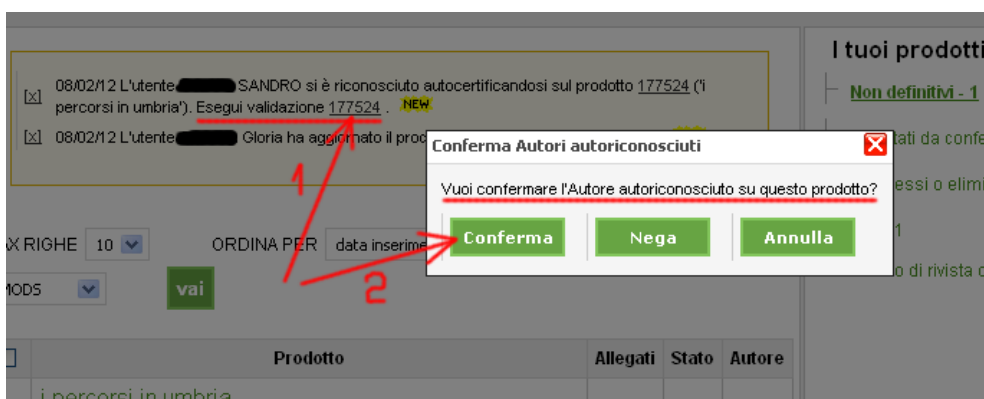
[x] 08/02/12 L'utente SANDRO si è riconosciuto autocertificandosi sul prodotto 177524 ('i percorsi in umbria'). Esegui validazione 177524 . NEW

[x] 08/02/12 L'utente Gloria ha aggiornato il prod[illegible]

I tuoi prodotti

Non definitivi - 1

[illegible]tati da confe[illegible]

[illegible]essi o elimi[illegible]

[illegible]1

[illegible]o di rivista c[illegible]

Conferma Autori autoriconosciuti

Vuoi confermare l'Autore autoriconosciuto su questo prodotto?

Conferma

Nega

Annulla

1

2

X RIGHE 10

ORDINA PER data inserim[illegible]

MODS

vai

| Prodotto | Allegati | Stato | Autore |
|---|---|---|---|
| i percorsi in umbria | | | |